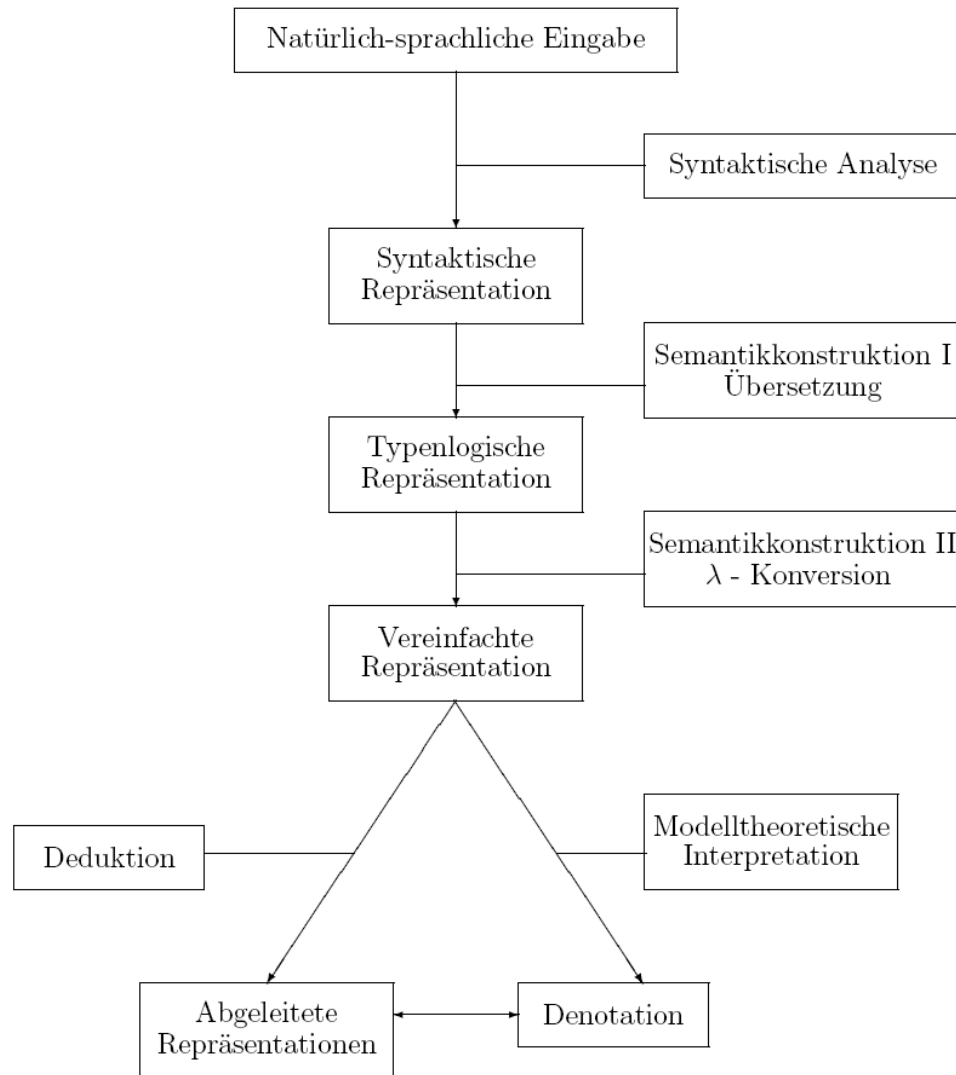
Natürlich-sprachliche Eingabe

Syntaktische Analyse

Syntaktische Repräsentation

Semantikkonstruktion I Übersetzung

Typenlogische Repräsentation

Semantikkonstruktion II $\lambda$ - Konversion

Vereinfachte Repräsentation

Deduktion

Modelltheoretische Interpretation

Abgeleitete Repräsentationen

Denotation